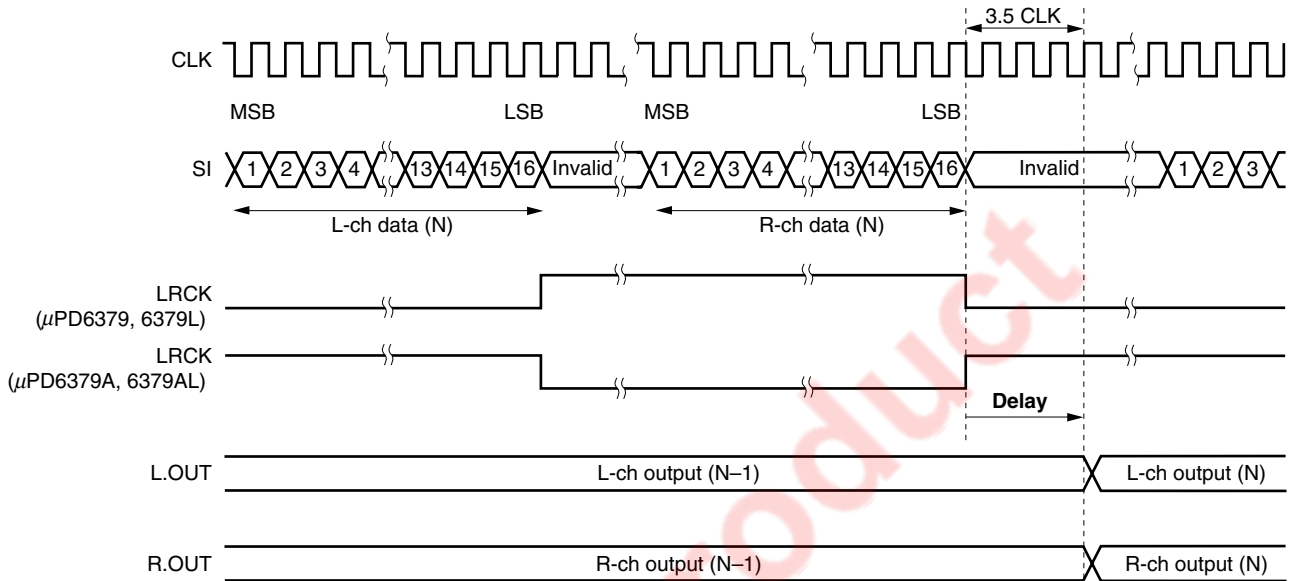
3.5 CLK

CLK

MSB LSB MSB LSB

SI 1 2 3 4 13 14 15 16 Invalid 1 2 3 4 13 14 15 16 Invalid 1 2 3

L-ch data (N)

R-ch data (N)

LRCK ($\mu$PD6379, 6379L)

LRCK ($\mu$PD6379A, 6379AL)

Delay

L.OUT

L-ch output (N–1)

L-ch output (N)

R.OUT

R-ch output (N–1)

R-ch output (N)

roduct